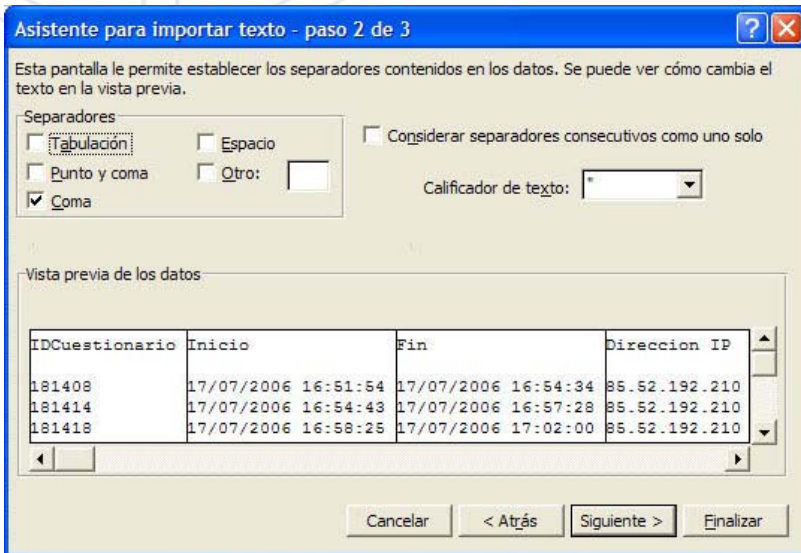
Asistente para importar texto - paso 2 de 3

Esta pantalla le permite establecer los separadores contenidos en los datos. Se puede ver cómo cambia el texto en la vista previa.

Separadores
Tabulación
Espacio
Punto y coma
Otro:
Coma

Considerar separadores consecutivos como uno solo

Calificador de texto: "

Vista previa de los datos

| IDCuestionario | Inicio | Fin | Direccion IP |
|---|---|---|---|
| 181408 | 17/07/2006 16:51:54 | 17/07/2006 16:54:34 | 85.52.192.210 |
| 181414 | 17/07/2006 16:54:43 | 17/07/2006 16:57:28 | 85.52.192.210 |
| 181418 | 17/07/2006 16:58:25 | 17/07/2006 17:02:00 | 85.52.192.210 |

Cancelar
< Atrás
Siguiente >
Finalizar